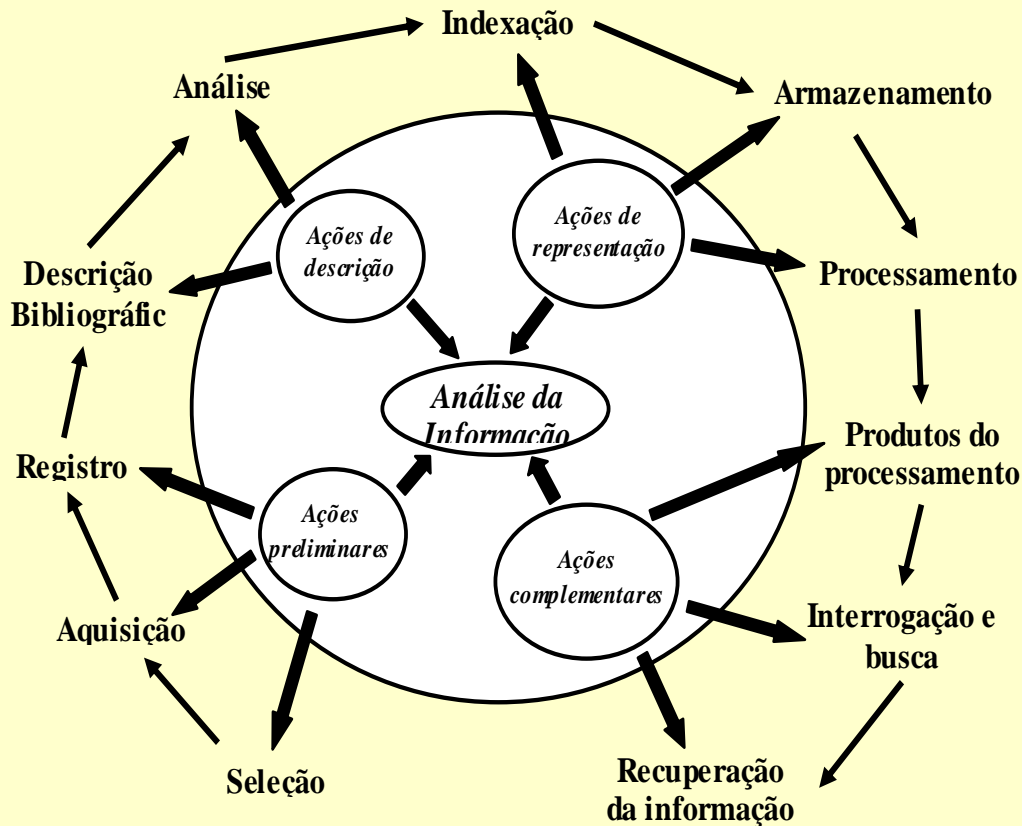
Indexação

Análise

Armazenamento

Ações de descrição

Ações de representação

Descrição Bibliográfic

Processamento

Análise da Informação

Produtos do processamento

Registro

Ações preliminares

Ações complementares

Aquisição

Interrogação e busca

Seleção

Recuperação da informação